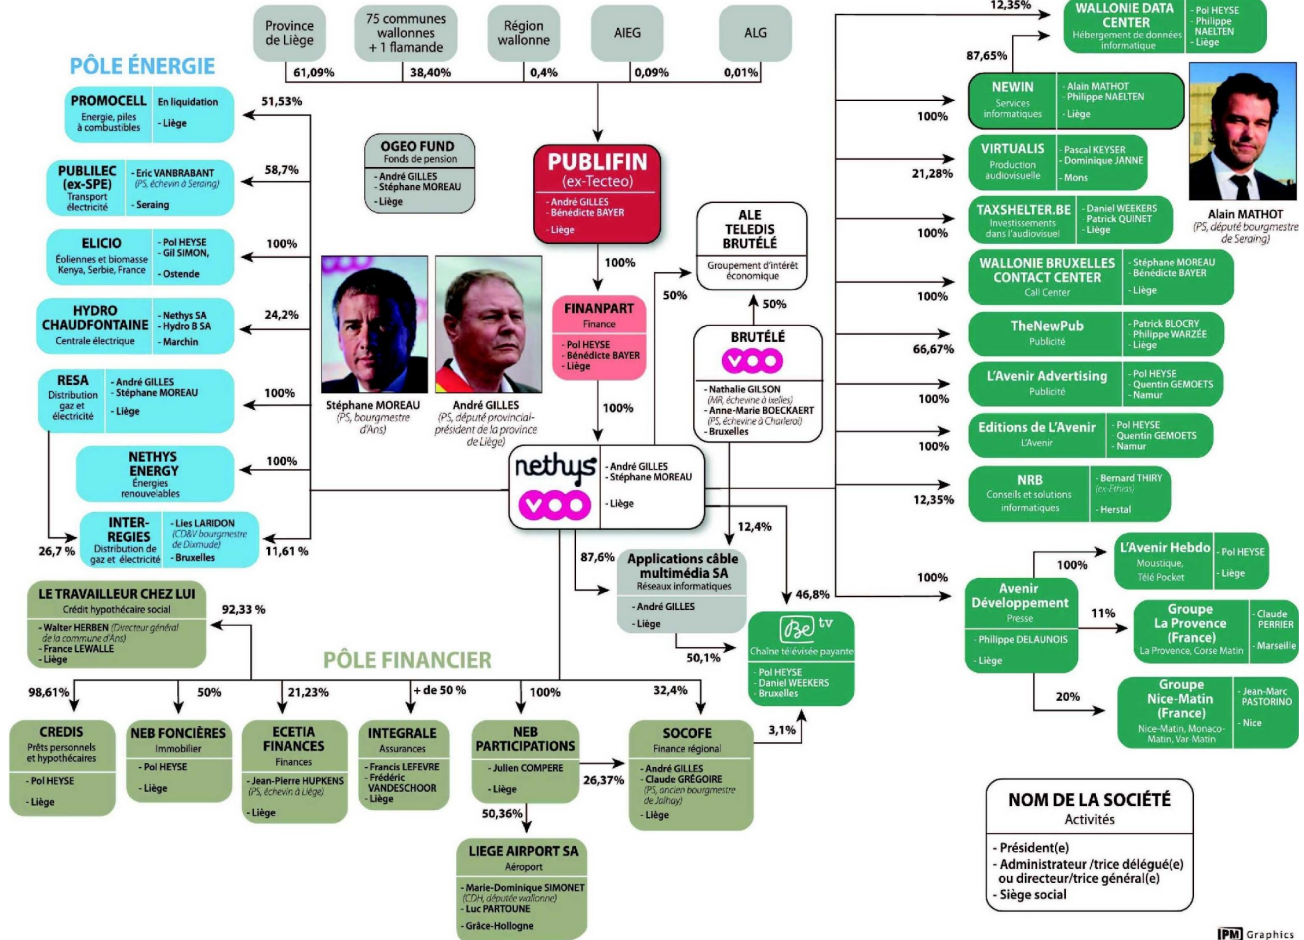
Province de Liège | 75 communes wallonnes + 1 flamande | Région wallonne | AIEG | ALG

61,09% | 38,40% | 0,4% | 0,09% | 0,01%

PÔLE ÉNERGIE

PROMOCELL
Energie, piles à combustibles
En liquidation
- Liège
51,53%

PUBLILEC (ex-SPE)
Transport électricité
- Eric VANBRABANT (PS, échevin à Seraing)
- Seraing
58,7%

ELICIO
Éoliennes et biomasse Kenya, Serbie, France
- Pol HEYSE
- Gil SIMON,
- Ostende
100%

HYDRO CHAUDFONTAINE
Centrale électrique
- Nethys SA
- Hydro B SA
- Marchin
24,2%

RESA
Distribution gaz et électricité
- André GILLES
- Stéphane MOREAU
- Liège
100%

NETHYS ENERGY
Énergies renouvelables
100%

INTER-REGIES
Distribution de gaz et électricité
- Lies LARIDON (CD&V bourgmestre de Dixmude)
- Bruxelles
26,7 %
11,61 %

OGEO FUND
Fonds de pension
- André GILLES
- Stéphane MOREAU
- Liège

PUBLIFIN
(ex-Tecteo)
- André GILLES
- Bénédicte BAYER
- Liège

100%

FINANPART
Finance
- Pol HEYSE
- Bénédicte BAYER
- Liège

100%

Stéphane MOREAU
(PS, bourgmestre d'Ans)

André GILLES
(PS, député provincial-président de la province de Liège)

ALE TELEDIS BRUTÉLÉ
Groupement d'intérêt économique
50%
50%

BRUTÉLÉ
VOO
- Nathalie GILSON (MR, échevine à Ixelles)
- Anne-Marie BOECKAERT (PS, échevine à Charleroi)
- Bruxelles

nethys
VOO
- André GILLES
- Stéphane MOREAU
- Liège

12,4%
87,6%

Applications câble multimédia SA
Réseaux informatiques
- André GILLES
- Liège

46,8%
50,1%

Be tv
Chaîne télévisée payante
- Pol HEYSE
- Daniel WEEKERS
- Bruxelles

3,1%

LE TRAVAILLEUR CHEZ LUI
Crédit hypothécaire social
- Walter HERBEN (Directeur général de la commune d'Ans)
- France LEWALLE
- Liège
92,33 %

PÔLE FINANCIER

98,61% | 50% | 21,23% | + de 50 % | 100% | 32,4%

CREDIS
Prêts personnels et hypothécaires
- Pol HEYSE
- Liège

NEB FONCIÈRES
Immobilier
- Pol HEYSE
- Liège

ECETIA FINANCES
Finances
- Jean-Pierre HUPKENS (PS, échevin à Liège)
- Liège

INTEGRALE
Assurances
- Francis LEFEVRE
- Frédéric VANDESCHOOR
- Liège

NEB PARTICIPATIONS
- Julien COMPERE
- Liège

26,37%

SOCOFE
Finance régional
- André GILLES
- Claude GRÉGOIRE (PS, ancien bourgmestre de Jalhay)
- Liège

50,36%

LIEGE AIRPORT SA
Aéroport
- Marie-Dominique SIMONET (CDH, députée wallonne)
- Luc PARTOUNE
- Grâce-Hollogne

12,35%
WALLONIE DATA CENTER
Hébergement de données informatique
- Pol HEYSE
- Philippe NAELTEN
- Liège

87,65%

NEWIN
Services informatiques
- Alain MATHOT
- Philippe NAELTEN
- Liège
100%

VIRTUALIS
Production audiovisuelle
- Pascal KEYSER
- Dominique JANNE
- Mons
21,28%

TAXSHELTER.BE
Investissements dans l'audiovisuel
- Daniel WEEKERS
- Patrick QUINET
- Liège
100%

Alain MATHOT
(PS, député bourgmestre de Seraing)

WALLONIE BRUXELLES CONTACT CENTER
Call Center
- Stéphane MOREAU
- Bénédicte BAYER
- Liège
100%

TheNewPub
Publicité
- Patrick BLOCRY
- Philippe WARZÉE
- Liège
66,67%

L'Avenir Advertising
Publicité
- Pol HEYSE
- Quentin GEMOETS
- Namur
100%

Editions de L'Avenir
L'Avenir
- Pol HEYSE
- Quentin GEMOETS
- Namur
100%

NRB
Conseils et solutions informatiques
- Bernard THIRY (ex-Ethias)
- Herstal
12,35%

100%
Avenir Développement
Presse
- Philippe DELAUNOIS
- Liège

100%
L'Avenir Hebdo
Moustique, Télé Pocket
- Pol HEYSE
- Liège

11%
Groupe La Provence (France)
La Provence, Corse Matin
- Claude PERRIER
- Marseille

20%
Groupe Nice-Matin (France)
Nice-Matin, Monaco-Matin, Var-Matin
- Jean-Marc PASTORINO
- Nice

NOM DE LA SOCIÉTÉ
Activités
- Président(e)
- Administrateur /trice délégué(e) ou directeur/trice général(e)
- Siège social

IPM Graphics